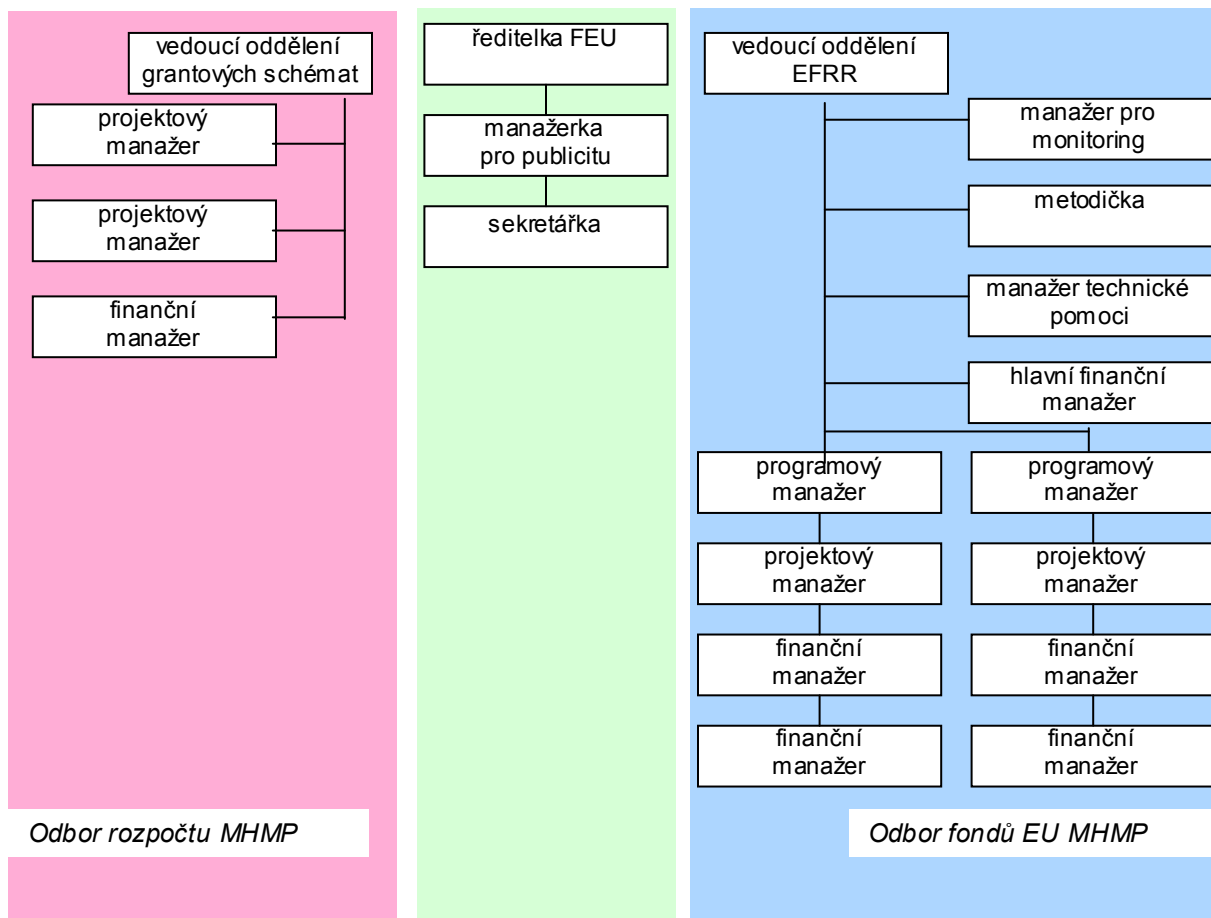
vedoucí oddělení grantových schémat

projektový manažer

projektový manažer

finanční manažer

Odbor rozpočtu MHMP

ředitelka FEU

manažerka pro publicitu

sekretářka

vedoucí oddělení EFRR

manažer pro monitoring

metodička

manažer technické pomoci

hlavní finanční manažer

programový manažer

projektový manažer

finanční manažer

finanční manažer

programový manažer

projektový manažer

finanční manažer

finanční manažer

Odbor fondů EU MHMP